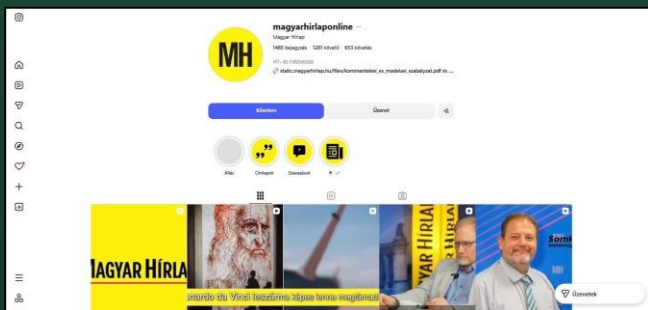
MH

magyarhirlaponline ···

Magyar Hírlap

1485 bejegyzés 5281 követő 653 követés

Hír- és médiaoldal

static.magyarhirlap.hu/files/kommentelesi_es_moderalasi_szabalyzat.pdf és ...

Követem

Üzenet

Alfa

Címlapok

Szavazások

MAGYAR HÍRLA

onardo da Vinci leszármazottjai ma is élnek

YAR HÍRLA

Som

MH

Üzenetek